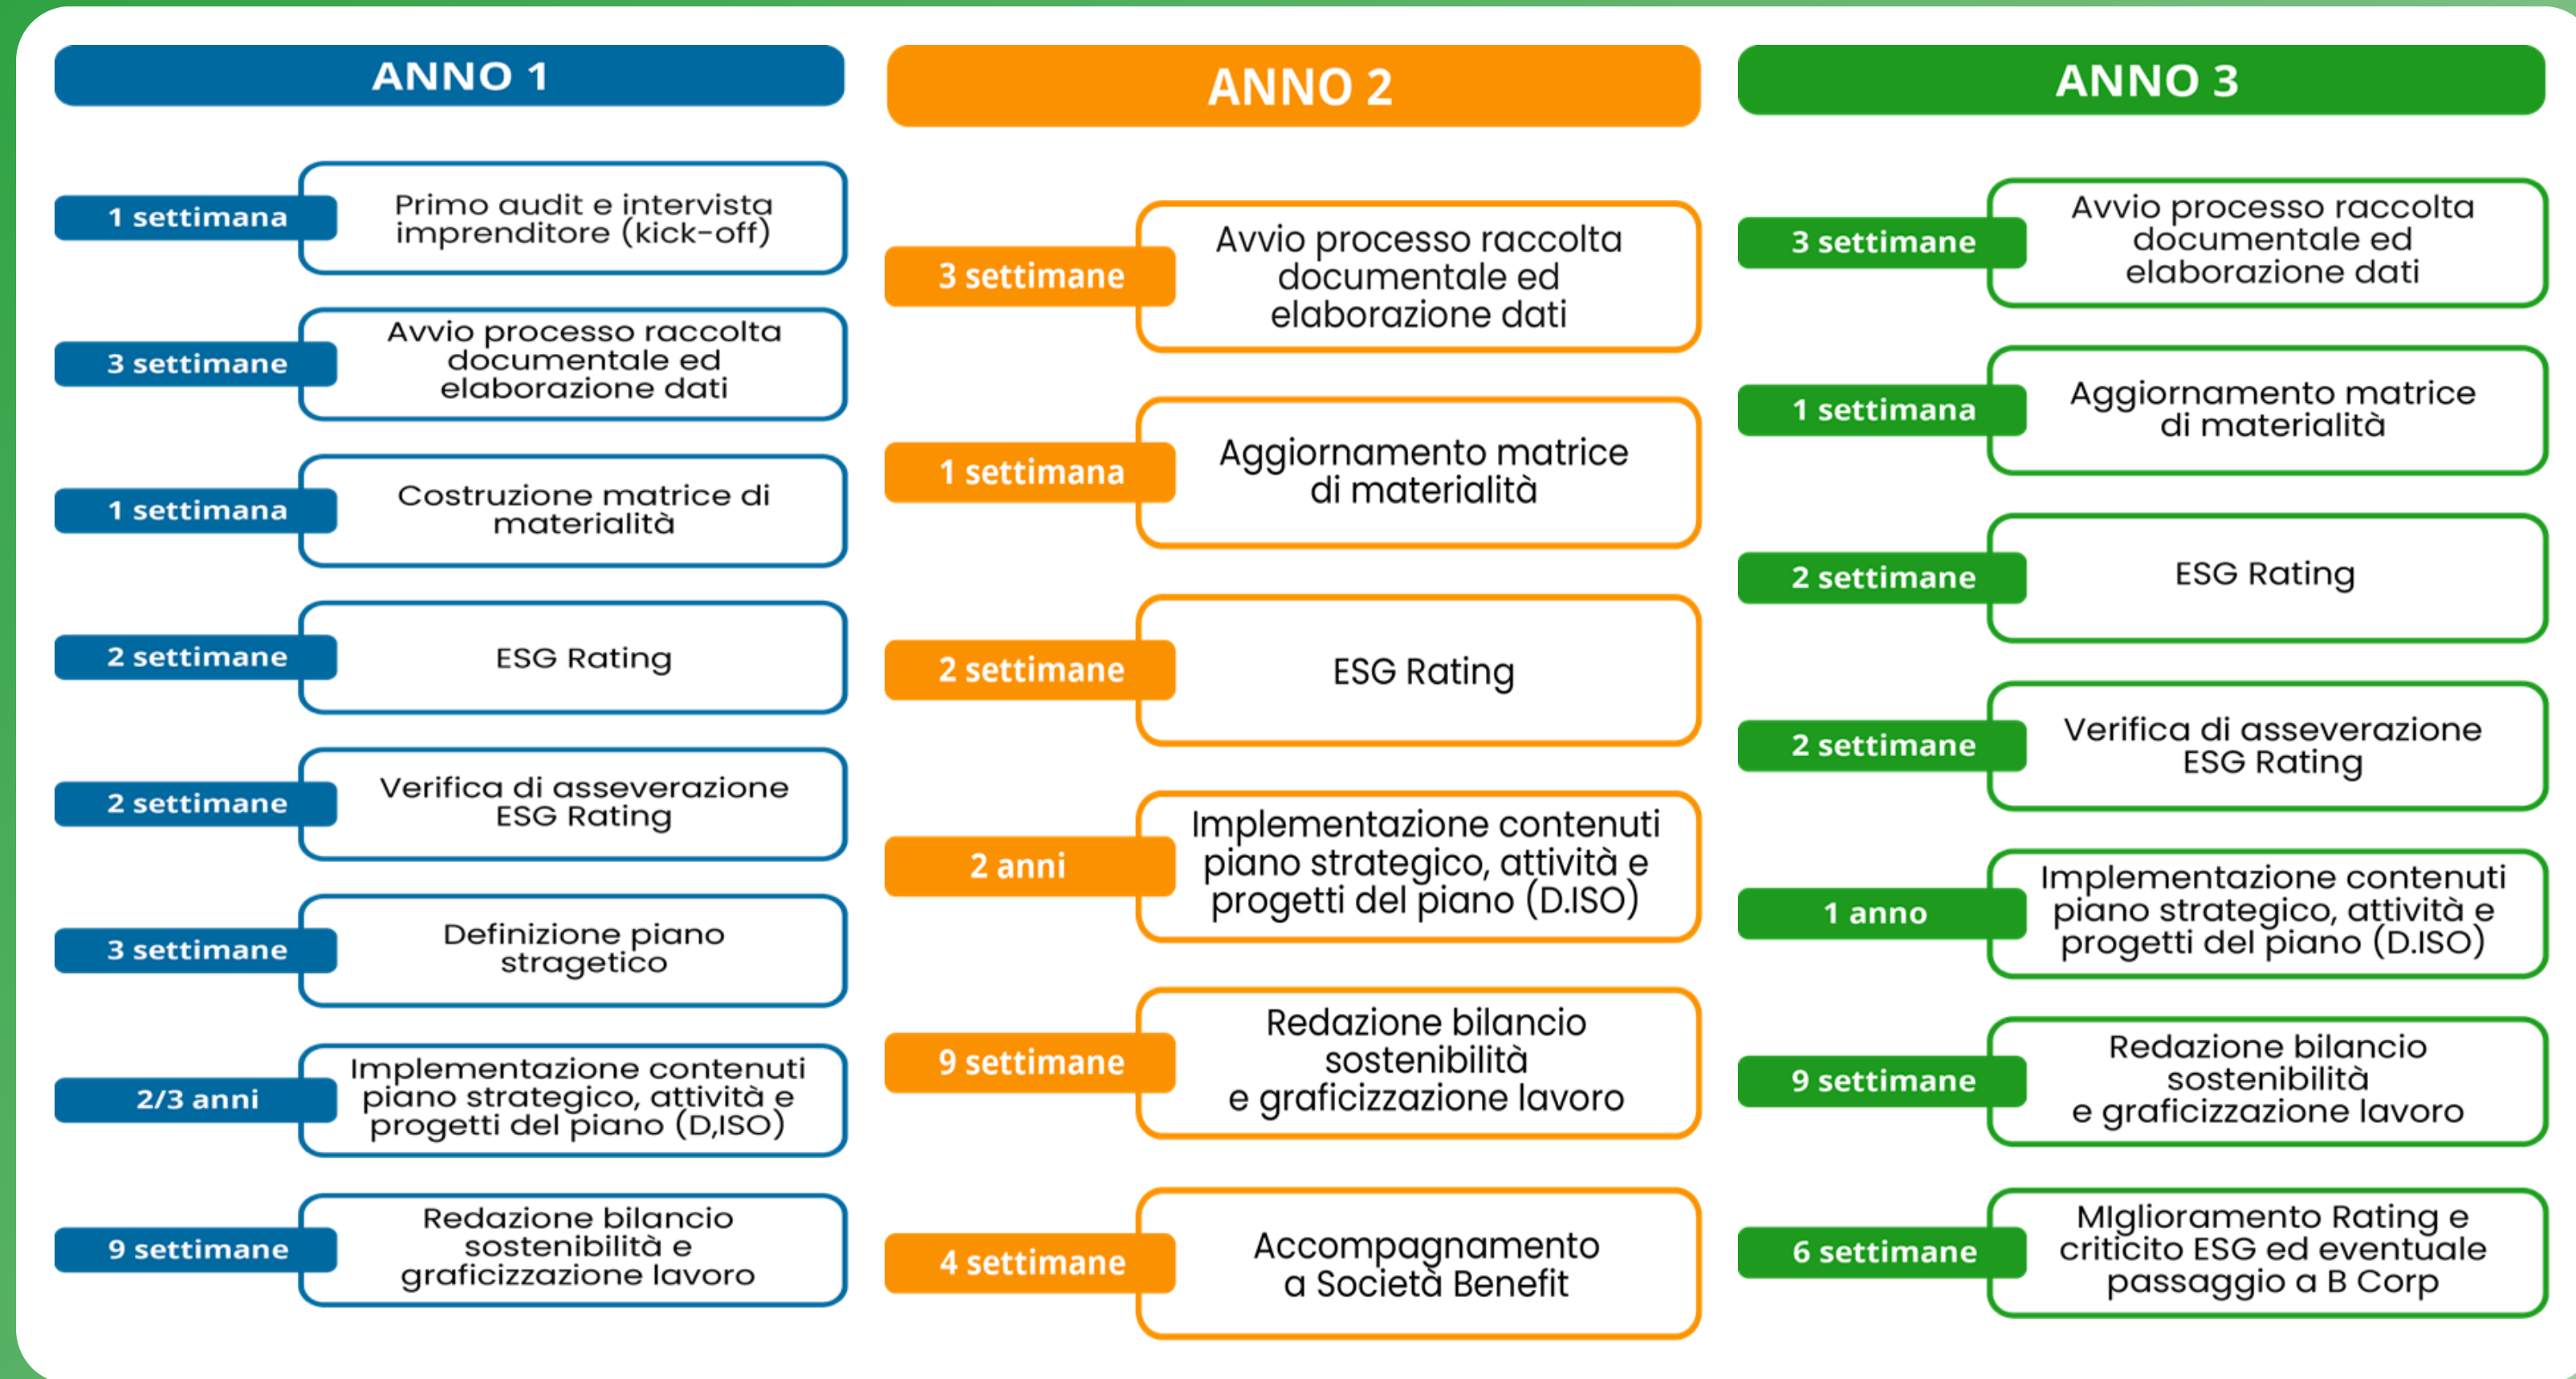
ANNO 1

1 settimana
Primo audit e intervista imprenditore (kick-off)

3 settimane
Avvio processo raccolta documentale ed elaborazione dati

1 settimana
Costruzione matrice di materialità

2 settimane
ESG Rating

2 settimane
Verifica di asseverazione ESG Rating

3 settimane
Definizione piano stragetico

2/3 anni
Implementazione contenuti piano strategico, attività e progetti del piano (D,ISO)

9 settimane
Redazione bilancio sostenibilità e graficizzazione lavoro

ANNO 2

3 settimane
Avvio processo raccolta documentale ed elaborazione dati

1 settimana
Aggiornamento matrice di materialità

2 settimane
ESG Rating

2 anni
Implementazione contenuti piano strategico, attività e progetti del piano (D.ISO)

9 settimane
Redazione bilancio sostenibilità e graficizzazione lavoro

4 settimane
Accompagnamento a Società Benefit

ANNO 3

3 settimane
Avvio processo raccolta documentale ed elaborazione dati

1 settimana
Aggiornamento matrice di materialità

2 settimane
ESG Rating

2 settimane
Verifica di asseverazione ESG Rating

1 anno
Implementazione contenuti piano strategico, attività e progetti del piano (D.ISO)

9 settimane
Redazione bilancio sostenibilità e graficizzazione lavoro

6 settimane
MIglioramento Rating e criticito ESG ed eventuale passaggio a B Corp